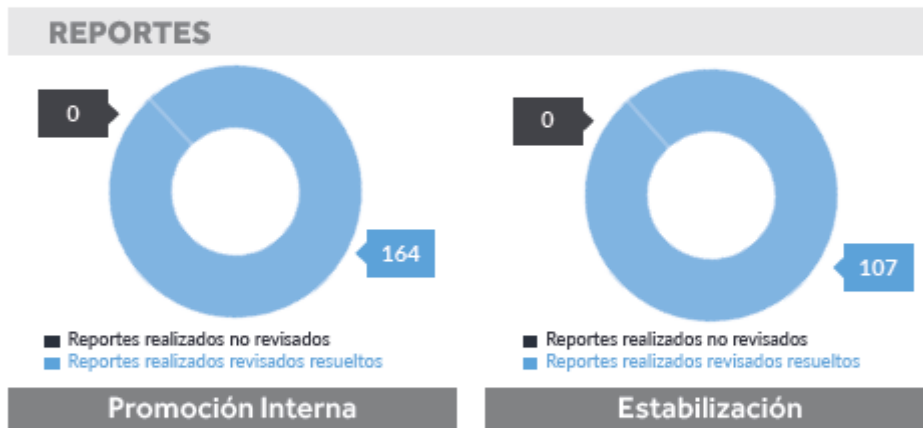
REPORTES

0

164

Reportes realizados no revisados
Reportes realizados revisados resueltos

Promoción Interna

0

107

Reportes realizados no revisados
Reportes realizados revisados resueltos

Estabilización